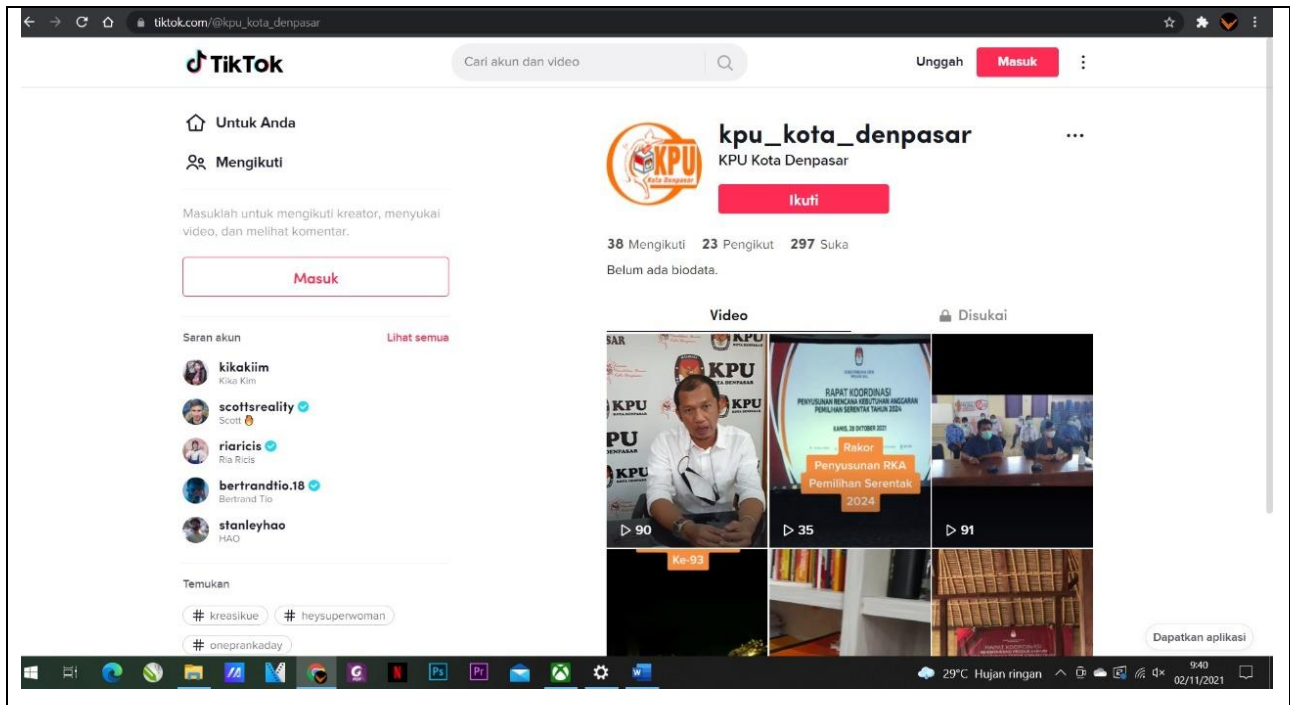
tiktok.com/@kpu_kota_denpasar

TikTok

Cari akun dan video

Unggah Masuk

Untuk Anda

Mengikuti

Masuklah untuk mengikuti kreator, menyukai video, dan melihat komentar.

Masuk

Saran akun Lihat semua

kikakiim
Kika Kim

scottsreality
Scott

riaricis
Ria Ricis

bertrandtio.18
Bertrand Tio

stanleyhao
HAO

Temukan

# kreasikue # heysuperwoman
# oneprankaday

KPU Kota Denpasar

kpu_kota_denpasar
KPU Kota Denpasar

Ikuti

38 Mengikuti 23 Pengikut 297 Suka

Belum ada biodata.

Video Disukai

KPU KOTA DENPASAR

RAPAT KOORDINASI
PENYUSUNAN RENCANA KEBUTUHAN ANGGARAN PEMILIHAN SERENTAK TAHUN 2024

Rakor Penyusunan RKA Pemilihan Serentak 2024

▷ 90 ▷ 35 ▷ 91

Ke-93

RAPAT KOORDINASI

Dapatkan aplikasi

29°C Hujan ringan 9:40 02/11/2021